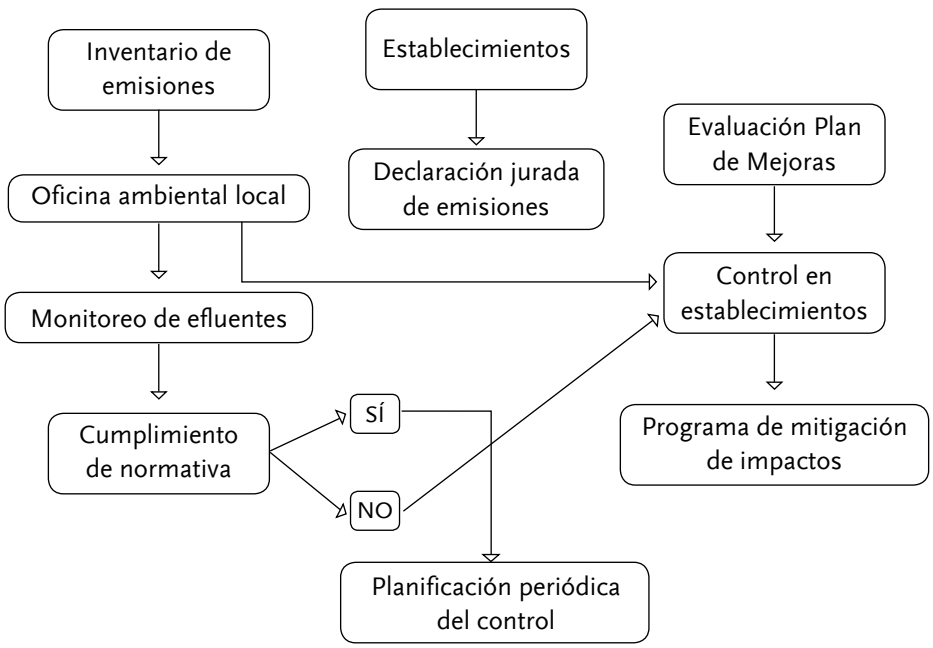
Inventario de emisiones

Establecimientos

Declaración jurada de emisiones

Evaluación Plan de Mejoras

Oficina ambiental local

Control en establecimientos

Monitoreo de efluentes

Cumplimiento de normativa

SÍ

NO

Programa de mitigación de impactos

Planificación periódica del control